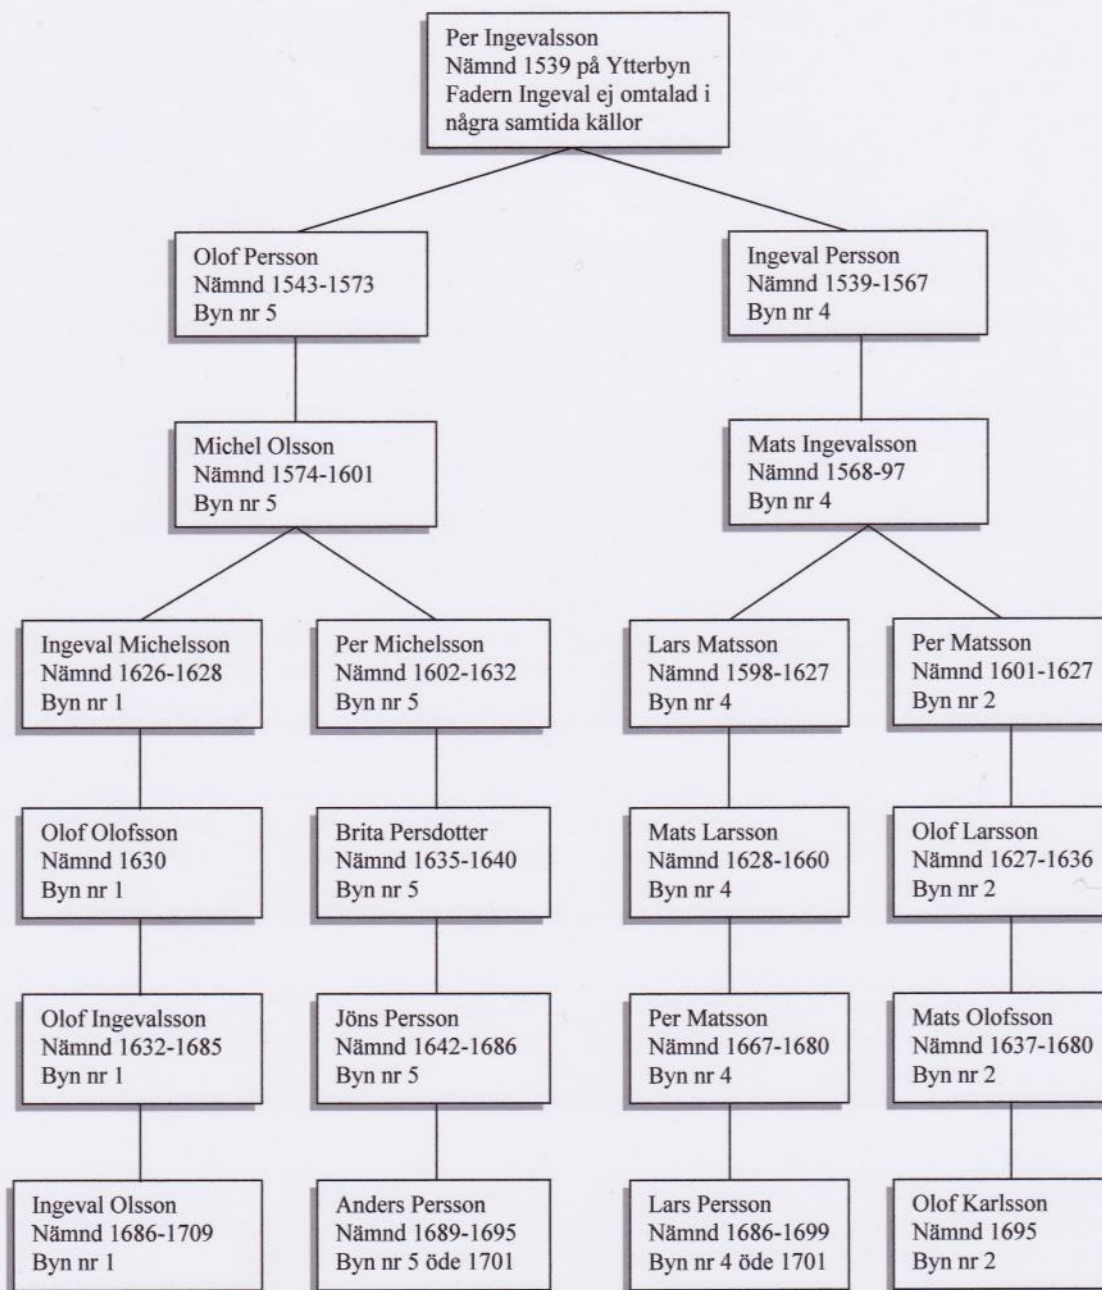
Per Ingevalsson
Nämnd 1539 på Ytterbyn
Fadern Ingeval ej omtalad i några samtida källor

Olof Persson
Nämnd 1543-1573
Byn nr 5

Ingeval Persson
Nämnd 1539-1567
Byn nr 4

Michel Olsson
Nämnd 1574-1601
Byn nr 5

Mats Ingevalsson
Nämnd 1568-97
Byn nr 4

Ingeval Michelsson
Nämnd 1626-1628
Byn nr 1

Per Michelsson
Nämnd 1602-1632
Byn nr 5

Lars Matsson
Nämnd 1598-1627
Byn nr 4

Per Matsson
Nämnd 1601-1627
Byn nr 2

Olof Olofsson
Nämnd 1630
Byn nr 1

Brita Persdotter
Nämnd 1635-1640
Byn nr 5

Mats Larsson
Nämnd 1628-1660
Byn nr 4

Olof Larsson
Nämnd 1627-1636
Byn nr 2

Olof Ingevalsson
Nämnd 1632-1685
Byn nr 1

Jöns Persson
Nämnd 1642-1686
Byn nr 5

Per Matsson
Nämnd 1667-1680
Byn nr 4

Mats Olofsson
Nämnd 1637-1680
Byn nr 2

Ingeval Olsson
Nämnd 1686-1709
Byn nr 1

Anders Persson
Nämnd 1689-1695
Byn nr 5 öde 1701

Lars Persson
Nämnd 1686-1699
Byn nr 4 öde 1701

Olof Karlsson
Nämnd 1695
Byn nr 2